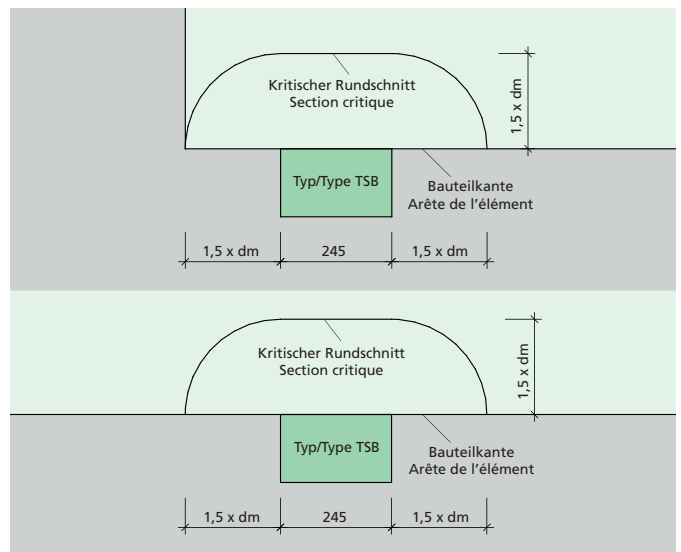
Kritischer Rundschnitt
Section critique

1,5 x dm

Typ/Type TSB

Bauteilkante
Arête de l'élément

1,5 x dm
245
1,5 x dm

Kritischer Rundschnitt
Section critique

1,5 x dm

Typ/Type TSB

Bauteilkante
Arête de l'élément

1,5 x dm
245
1,5 x dm